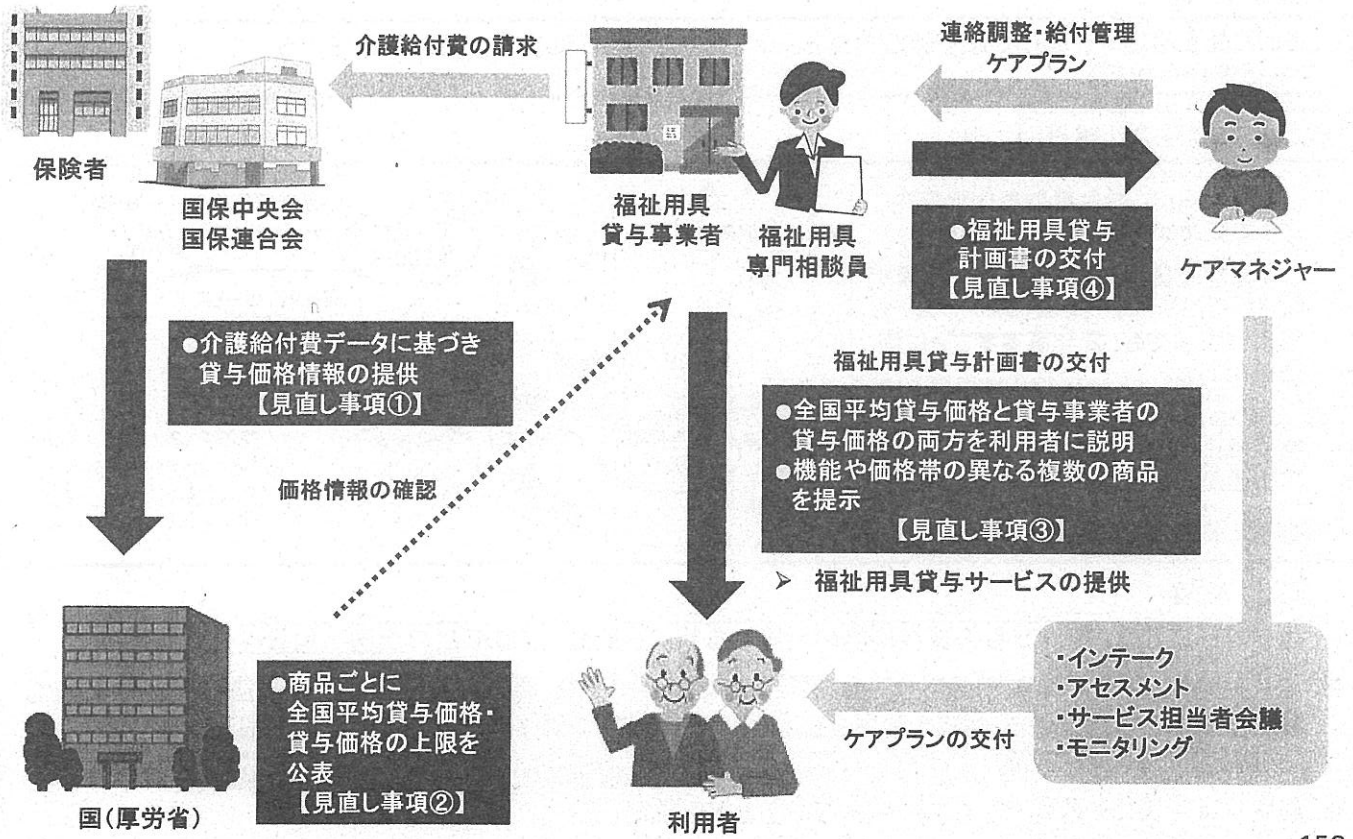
介護給付費の請求

連絡調整・給付管理
ケアプラン

保険者

国保中央会
国保連合会

福祉用具
貸与事業者

福祉用具
専門相談員

●福祉用具貸与
計画書の交付
【見直し事項④】

ケアマネジャー

●介護給付費データに基づき
貸与価格情報の提供
【見直し事項①】

福祉用具貸与計画書の交付

●全国平均貸与価格と貸与事業者の
貸与価格の両方を利用者に説明
●機能や価格帯の異なる複数の商品
を提示
【見直し事項③】

価格情報の確認

➢ 福祉用具貸与サービスの提供

●商品ごとに
全国平均貸与価格・
貸与価格の上限を
公表
【見直し事項②】

・インテーク
・アセスメント
・サービス担当者会議
・モニタリング

ケアプランの交付

国(厚労省)

利用者

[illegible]